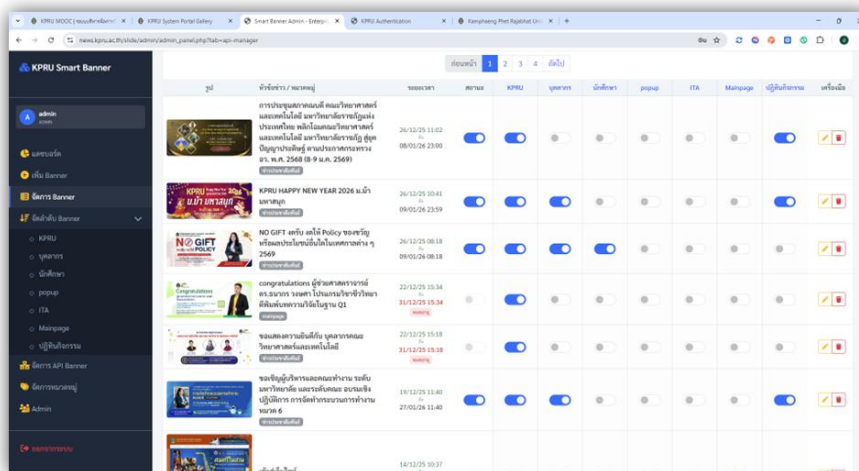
KPRU MOOC | ระบบศึกษาเรียนรู้ | KPRU System Portal Gallery | Smart Banner Admin - Enterpr | KPRU Authentication | Kamphaeng Phet Rajabhat Uni

news.kpru.ac.th/slide/admin/admin_panel.php?tab=api-manager

KPRU Smart Banner

admin
admin

แดชบอร์ด
เพิ่ม Banner
จัดการ Banner
จัดลำดับ Banner
KPRU
บุคลากร
นักศึกษา
popup
ITA
Mainpage
ปฏิทินกิจกรรม
จัดการ API Banner
จัดการหมวดหมู่
Admin

ออกจากระบบ

ก่อนหน้า 1 2 3 4 ถัดไป

| รูป | หัวข้อข่าว / หมวดหมู่ | ระยะเวลา | สถานะ | KPRU | บุคลากร | นักศึกษา | popup | ITA | Mainpage | ปฏิทินกิจกรรม | เครื่องมือ |
|---|---|---|---|---|---|---|---|---|---|---|---|
| | การประชุมสภาคณบดี คณะวิทยาศาสตร์และเทคโนโลยี มหาวิทยาลัยราชภัฏแห่งประเทศไทย หลักโดยคณะวิทยาศาสตร์และเทคโนโลยี มหาวิทยาลัยราชภัฏ ศูนย์ปัญญาประดิษฐ์ ตามประกาศกระทรวง อว. พ.ศ. 2568 (8-9 ม.ค. 2569) ข่าวประชาสัมพันธ์ | 26/12/25 11:02 ถึง 08/01/26 23:00 | | | | | | | | | |
| | KPRU HAPPY NEW YEAR 2026 ม.ม่วนสนุก ข่าวประชาสัมพันธ์ | 26/12/25 10:41 ถึง 09/01/26 23:59 | | | | | | | | | |
| | NO GIFT งดรับ งดให้ Policy ของขวัญหรือผลประโยชน์อื่นใดในเทศกาลต่าง ๆ 2569 ข่าวประชาสัมพันธ์ | 26/12/25 08:18 ถึง 09/01/26 08:18 | | | | | | | | | |
| | congratulations ผู้ช่วยศาสตราจารย์ ดร.ธนากร รอดทา โปรแกรมวิชาชีววิทยา ที่ตีพิมพ์บทความวิจัยในฐาน Q1 mainpage | 22/12/25 15:34 ถึง 31/12/25 15:34 หมดอายุ | | | | | | | | | |
| | ขอแสดงความยินดีกับ บุคลากรคณะวิทยาศาสตร์และเทคโนโลยี ข่าวประชาสัมพันธ์ | 22/12/25 15:18 ถึง 31/12/25 15:18 หมดอายุ | | | | | | | | | |
| | ขอเชิญผู้บริหารและคณะทำงาน ระดับมหาวิทยาลัย และระดับคณะ อบรมเชิงปฏิบัติการ การจัดทำกระบวนการทำงาน หมวด 6 ข่าวประชาสัมพันธ์ | 19/12/25 11:40 ถึง 27/12/25 11:40 | | | | | | | | | |
| | | 14/12/25 10:37 | | | | | | | | | |